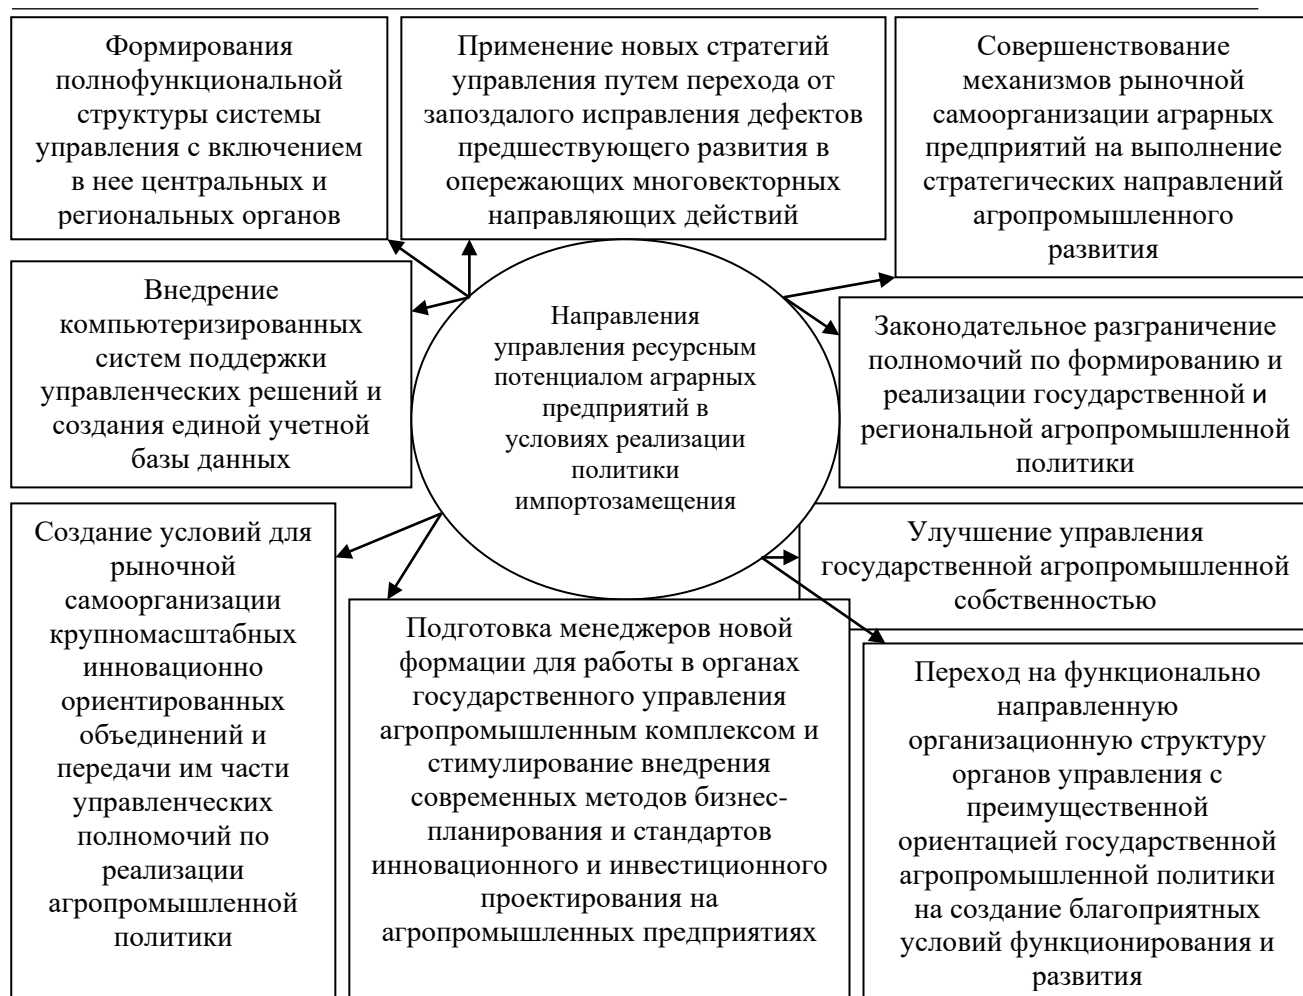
Формирования полнофункциональной структуры системы управления с включением в нее центральных и региональных органов

Применение новых стратегий управления путем перехода от запоздалого исправления дефектов предшествующего развития в опережающих многовекторных направляющих действий

Совершенствование механизмов рыночной самоорганизации аграрных предприятий на выполнение стратегических направлений агропромышленного развития

Внедрение компьютеризированных систем поддержки управленческих решений и создания единой учетной базы данных

Направления управления ресурсным потенциалом аграрных предприятий в условиях реализации политики импортозамещения

Законодательное разграничение полномочий по формированию и реализации государственной и региональной агропромышленной политики

Создание условий для рыночной самоорганизации крупномасштабных инновационно ориентированных объединений и передачи им части управленческих полномочий по реализации агропромышленной политики

Улучшение управления государственной агропромышленной собственностью

Подготовка менеджеров новой формации для работы в органах государственного управления агропромышленным комплексом и стимулирование внедрения современных методов бизнес-планирования и стандартов инновационного и инвестиционного проектирования на агропромышленных предприятиях

Переход на функционально направленную организационную структуру органов управления с преимущественной ориентацией государственной агропромышленной политики на создание благоприятных условий функционирования и развития